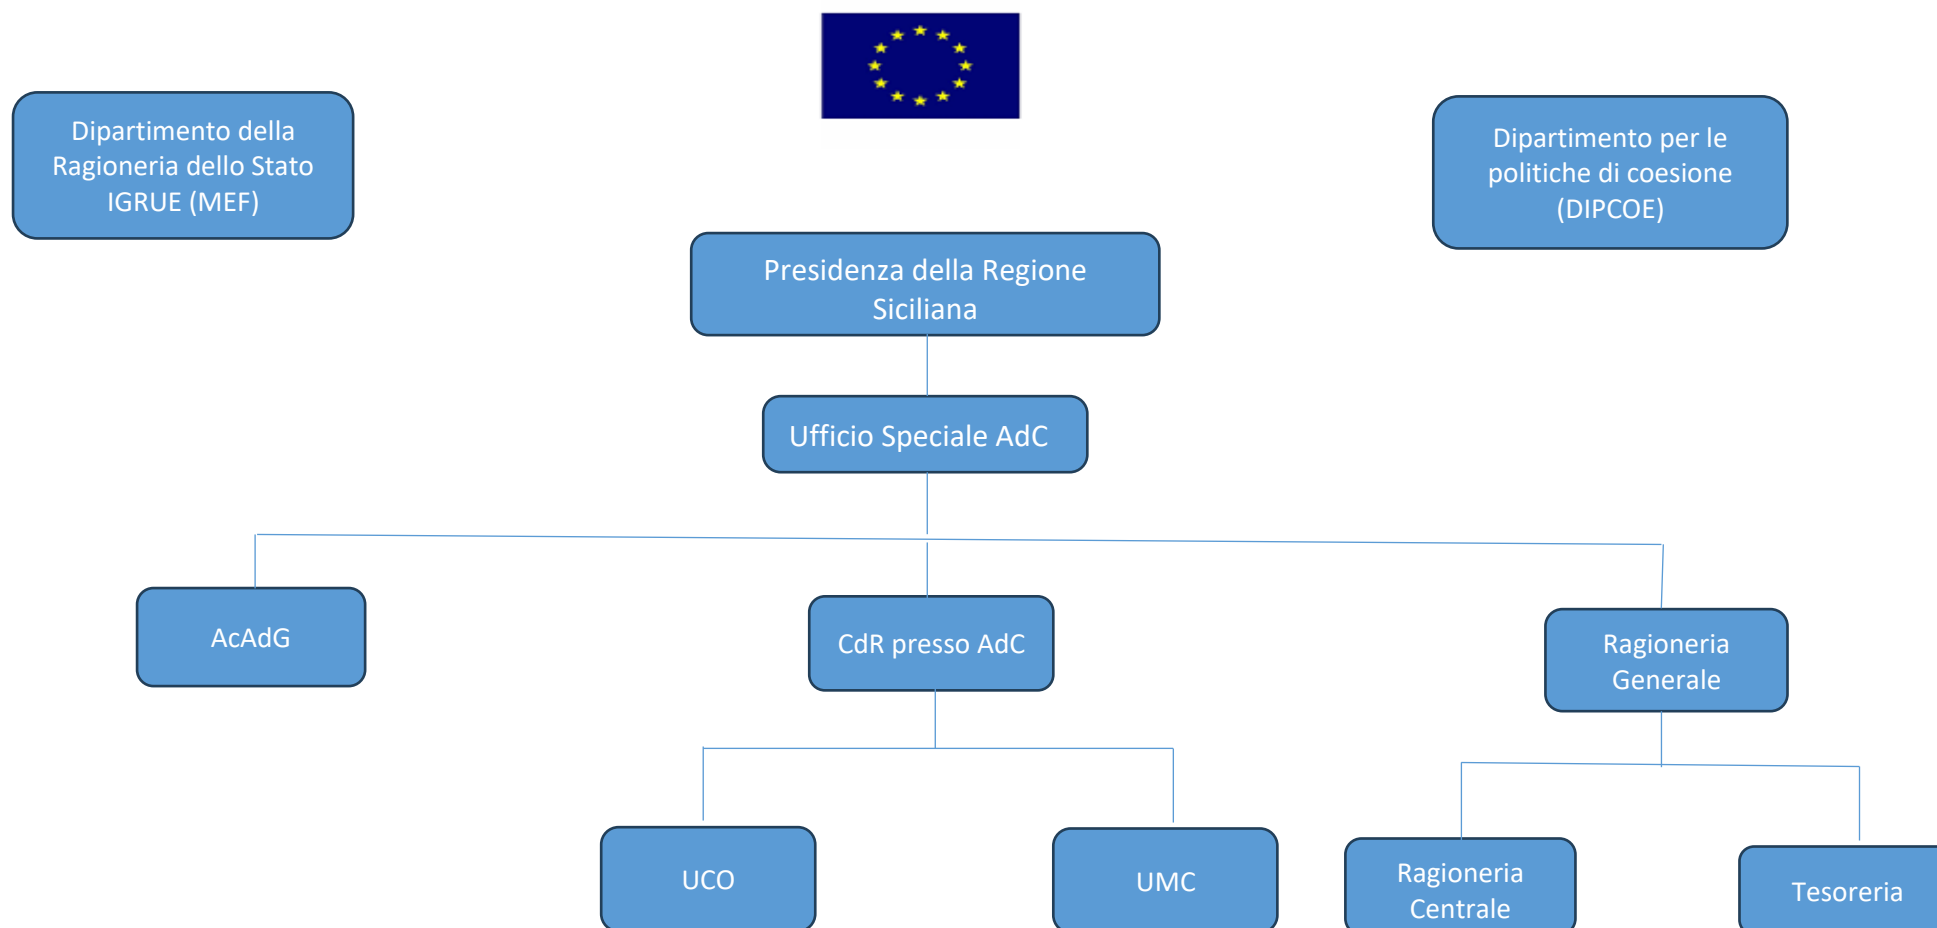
Dipartimento della Ragioneria dello Stato IGRUE (MEF)

Dipartimento per le politiche di coesione (DIPCOE)

Presidenza della Regione Siciliana

Ufficio Speciale AdC

AcAdG

CdR presso AdC

Ragioneria Generale

UCO

UMC

Ragioneria Centrale

Tesoreria